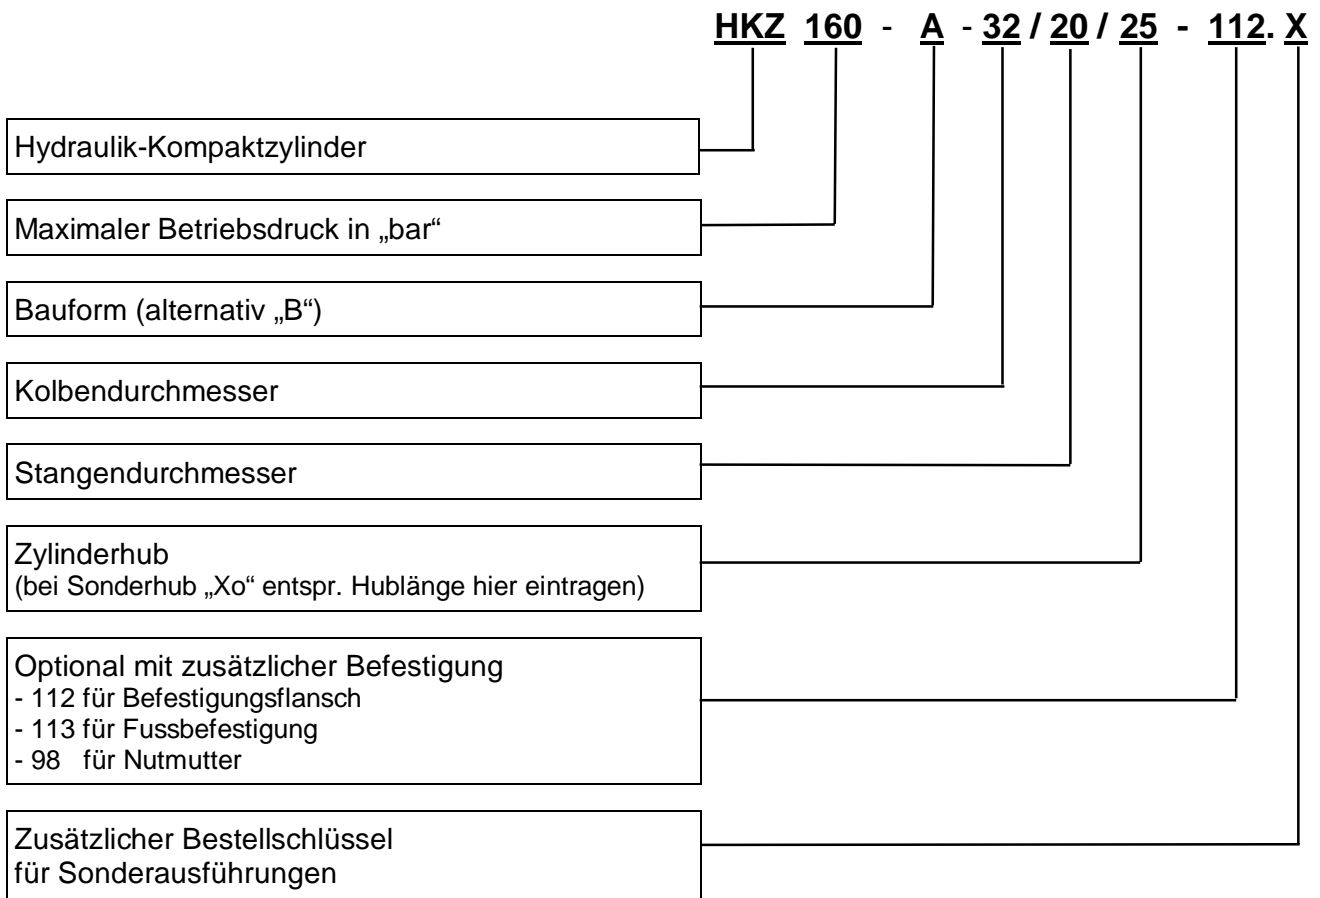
HKZ 160 - A - 32 / 20 / 25 - 112. X

Hydraulik-Kompaktzylinder

Maximaler Betriebsdruck in „bar“

Bauform (alternativ „B“)

Kolbendurchmesser

Stangendurchmesser

Zylinderhub
(bei Sonderhub „Xo“ entspr. Hublänge hier eintragen)

Optional mit zusätzlicher Befestigung
- 112 für Befestigungsflansch
- 113 für Fussbefestigung
- 98 für Nutmutter

Zusätzlicher Bestellschlüssel
für Sonderausführungen